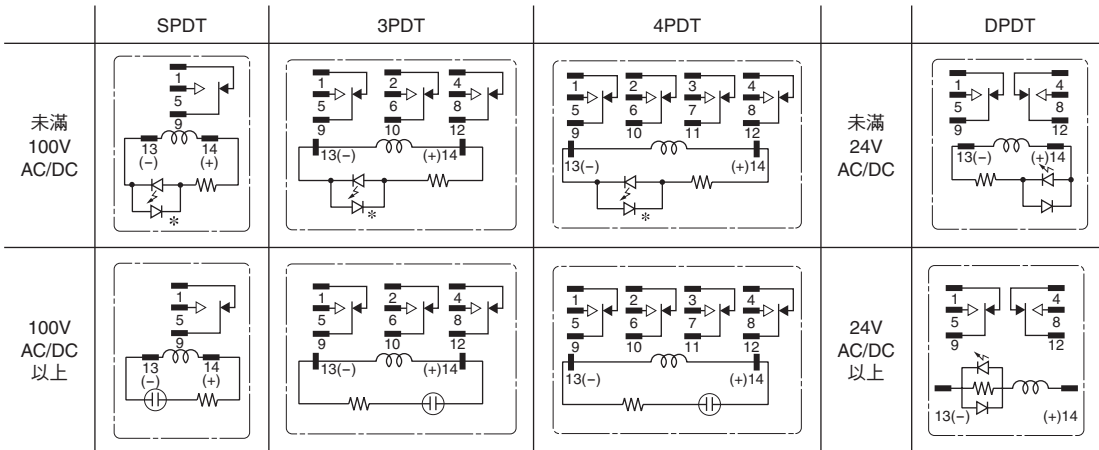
|  | SPDT | 3PDT | 4PDT |  | DPDT |
|---|---|---|---|---|---|
| 未満 100V AC/DC | 1 5 9 13 (−) 14 (+) * | 1 5 9 2 6 10 4 8 12 13(−) (+)14 * | 1 5 9 2 6 10 3 7 11 4 8 12 13(−) (+)14 * | 未満 24V AC/DC | 1 5 9 4 8 12 13(−) (+)14 |
| 100V AC/DC 以上 | 1 5 9 13 (−) 14 (+) | 1 5 9 2 6 10 4 8 12 13(−) (+)14 | 1 5 9 2 6 10 3 7 11 4 8 12 13(−) (+)14 | 24V AC/DC 以上 | 1 5 9 4 8 12 13(−) (+)14 |